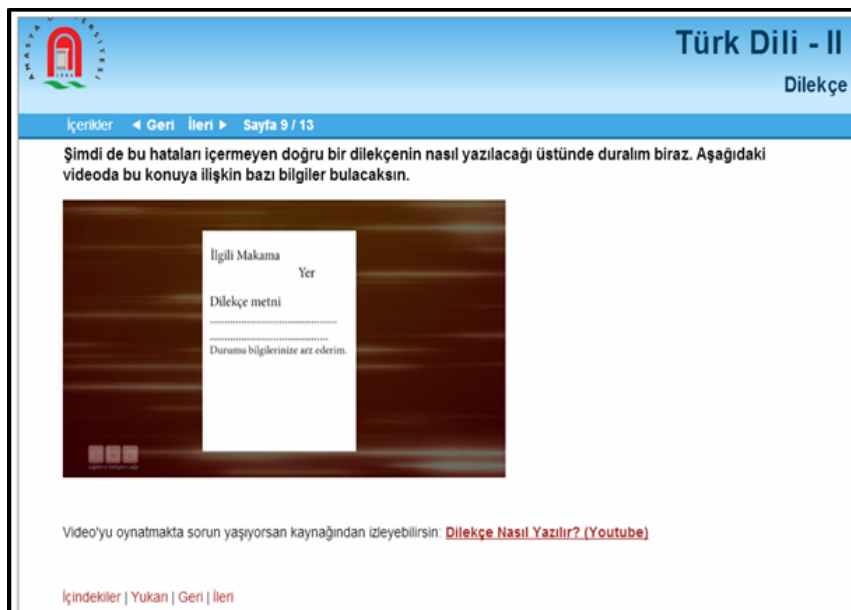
Türk Dili - II

Dilekçe

İçerikler ◄ Geri İleri ► Sayfa 9 / 13

Şimdi de bu hataları içermeyen doğru bir dilekçenin nasıl yazılacağı üstünde duralım biraz. Aşağıdaki videoda bu konuya ilişkin bazı bilgiler bulacaksın.

İlgili Makama

Yer

Dilekçe metni

..................................................

..................................................

Durumu bilgilerinize arz ederim.

Video'yu oynatmakta sorun yaşıyorsan kaynağından izleyebilirsin: Dilekçe Nasıl Yazılır? (Youtube)

İçindekiler | Yukarı | Geri | İleri